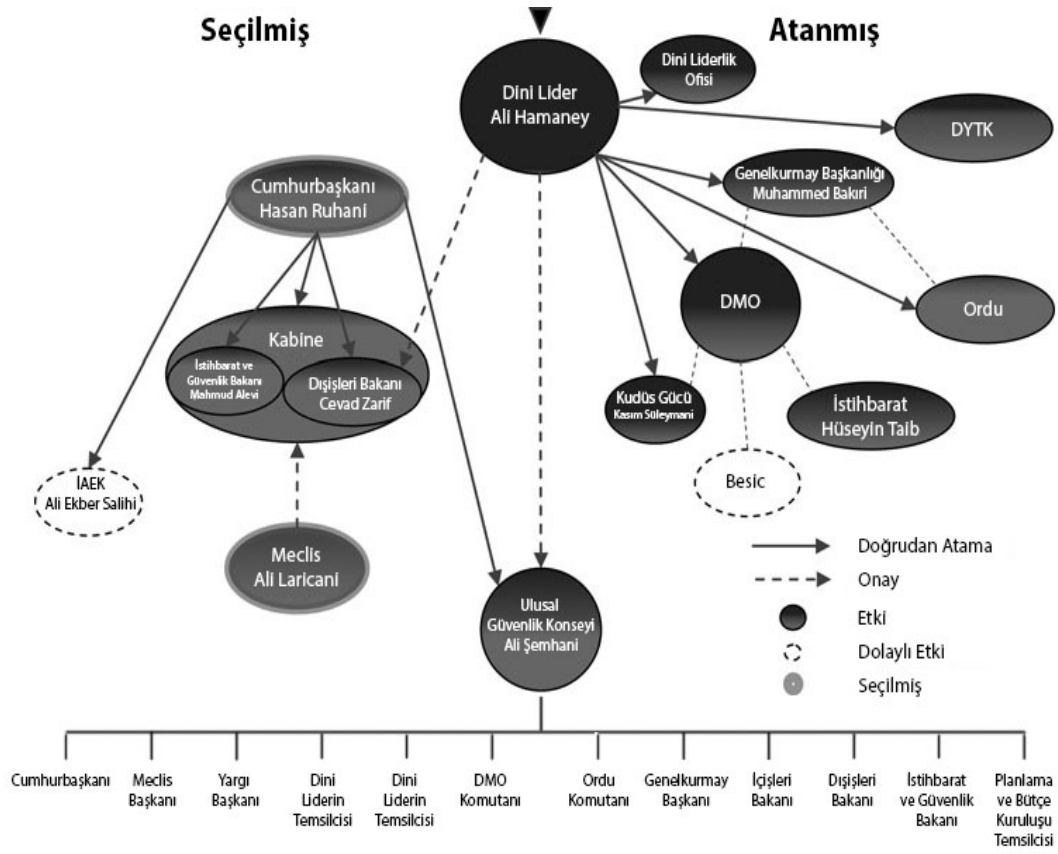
Seçilmiş

Atanmış

Dini Lider Ali Hamaney

Dini Liderlik Ofisi

DYTK

Genelkurmay Başkanlığı Muhammed Bakıri

Cumhurbaşkanı Hasan Ruhani

DMO

Ordu

Kabine

İstihbarat ve Güvenlik Bakanı Mahmud Alevi

Dışişleri Bakanı Cevad Zarif

Kudüs Gücü Kasım Süleymani

İstihbarat Hüseyin Taib

Besic

İAEK Ali Ekber Salihi

Meclis Ali Laricani

Ulusal Güvenlik Konseyi Ali Şemhani

Doğrudan Atama

Onay

Etki

Dolaylı Etki

Seçilmiş

Cumhurbaşkanı

Meclis Başkanı

Yargı Başkanı

Dini Liderin Temsilcisi

Dini Liderin Temsilcisi

DMO Komutanı

Ordu Komutanı

Genelkurmay Başkanı

İçişleri Bakanı

Dışişleri Bakanı

İstihbarat ve Güvenlik Bakanı

Planlama ve Bütçe Kuruluşu Temsilcisi